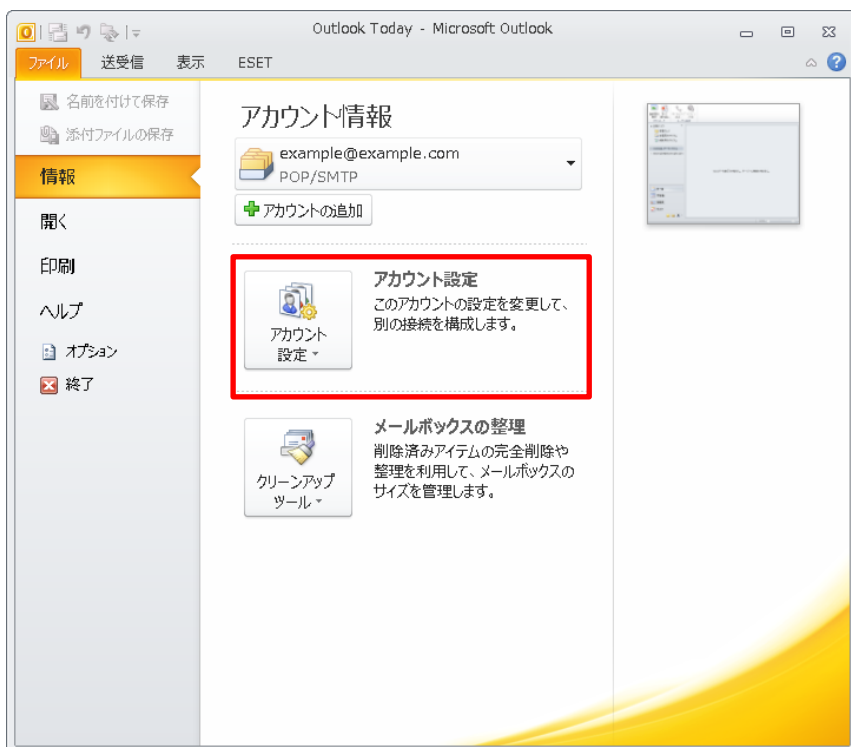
Outlook Today - Microsoft Outlook

ファイル 送受信 表示 ESET

名前を付けて保存
添付ファイルの保存
情報
開く
印刷
ヘルプ
オプション
終了

アカウント情報

example@example.com
POP/SMTP

アカウントの追加

アカウント設定

アカウント設定
このアカウントの設定を変更して、別の接続を構成します。

クリーンアップツール

メールボックスの整理
削除済みアイテムの完全削除や整理を利用して、メールボックスのサイズを管理します。